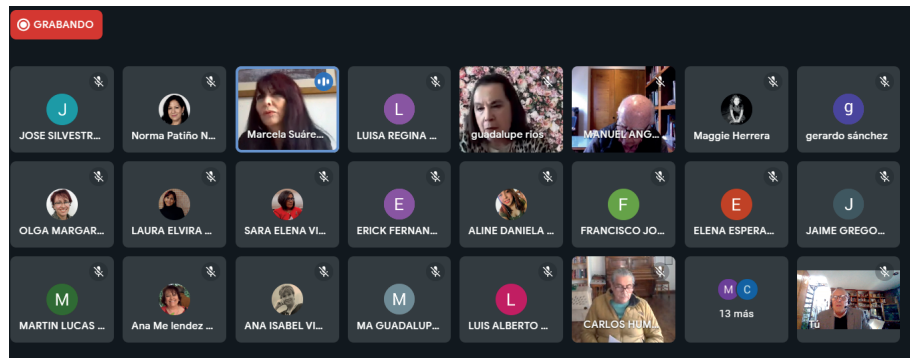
GRABANDO

J
JOSE SILVESTR...

Norma Patiño N...

Marcela Suáre...

L
LUISA REGINA ...

guadalupe rios

MANUEL ANG...

Maggie Herrera

g
gerardo sánchez

OLGA MARGAR...

LAURA ELVIRA ...

SARA ELENA VI...

E
ERICK FERNAN...

ALINE DANIELA ...

F
FRANCISCO JO...

E
ELENA ESPERA...

J
JAIME GREGO...

M
MARTIN LUCAS ...

Ana Me lendez ...

ANA ISABEL VI...

M
MA GUADALUP...

L
LUIS ALBERTO ...

CARLOS HUM...

M C
13 más

Tú